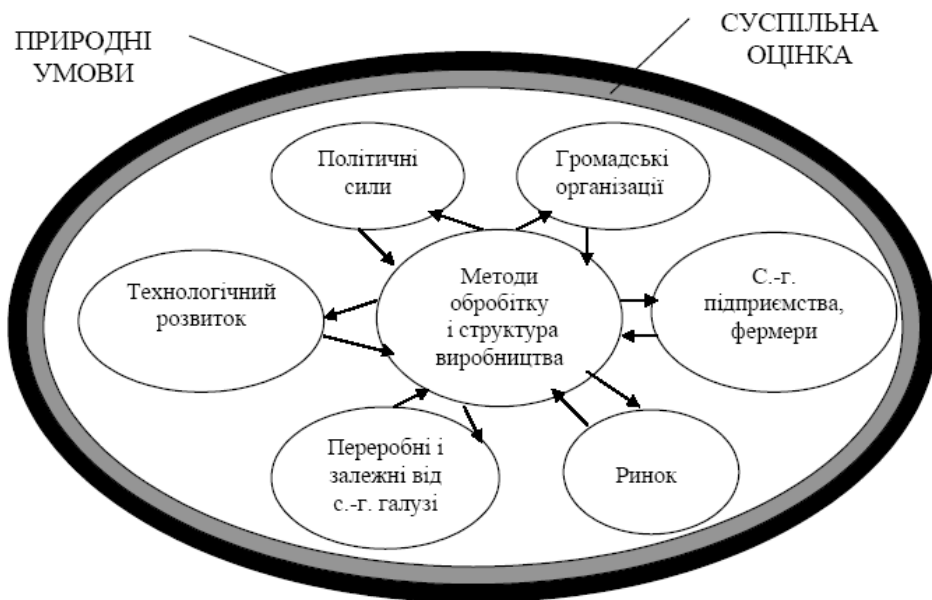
ПРИРОДНІ УМОВИ

СУСПІЛЬНА ОЦІНКА

Політичні сили

Громадські організації

Технологічний розвиток

Методи обробітку і структура виробництва

С.-г. підприємства, фермери

Переробні і залежні від с.-г. галузі

Ринок